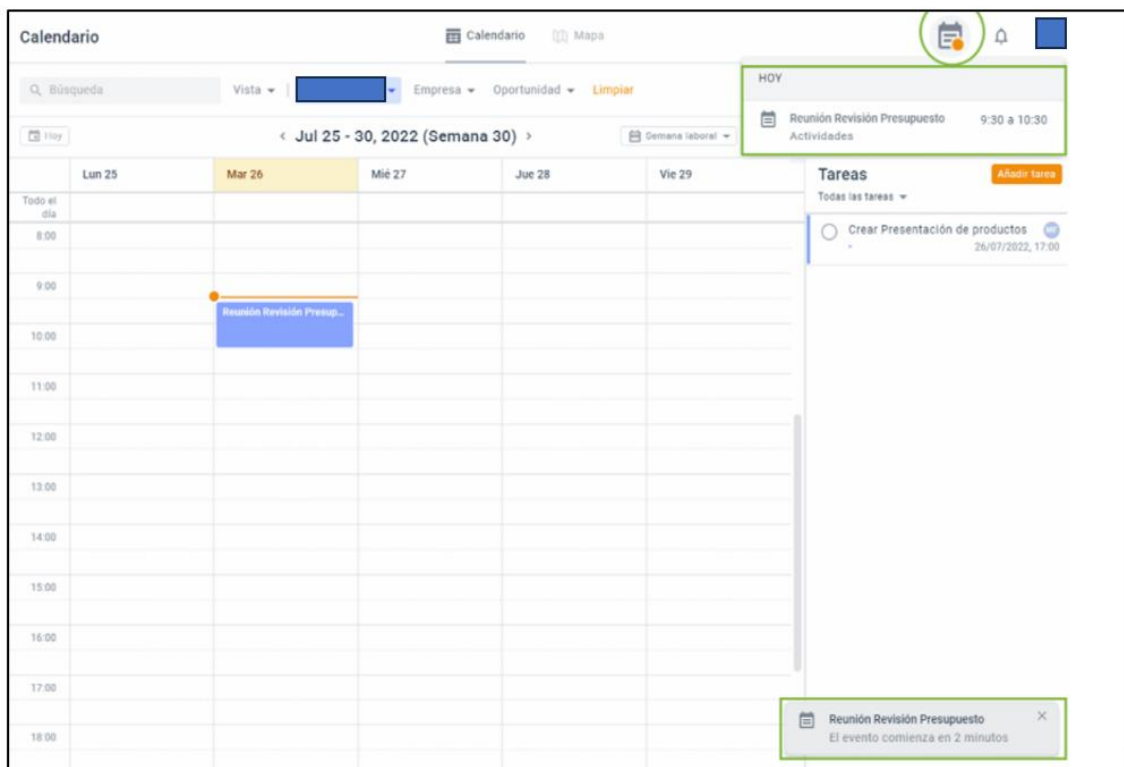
Calendario

Calendario Mapa

HOY

Reunión Revisión Presupuesto 9:30 a 10:30
Actividades

Búsqueda Vista Empresa Oportunidad Limpiar

Hoy

‹ Jul 25 - 30, 2022 (Semana 30) ›

Semana laboral

| | Lun 25 | Mar 26 | Mié 27 | Jue 28 | Vie 29 |
|---|---|---|---|---|---|
| Todo el día | | | | | |
| 8:00 | | | | | |
| 9:00 | | Reunión Revisión Presup... | | | |
| 10:00 | | | | | |
| 11:00 | | | | | |
| 12:00 | | | | | |
| 13:00 | | | | | |
| 14:00 | | | | | |
| 15:00 | | | | | |
| 16:00 | | | | | |
| 17:00 | | | | | |
| 18:00 | | | | | |

Tareas
Añadir tarea
Todas las tareas

Crear Presentación de productos
26/07/2022, 17:00

Reunión Revisión Presupuesto
El evento comienza en 2 minutos